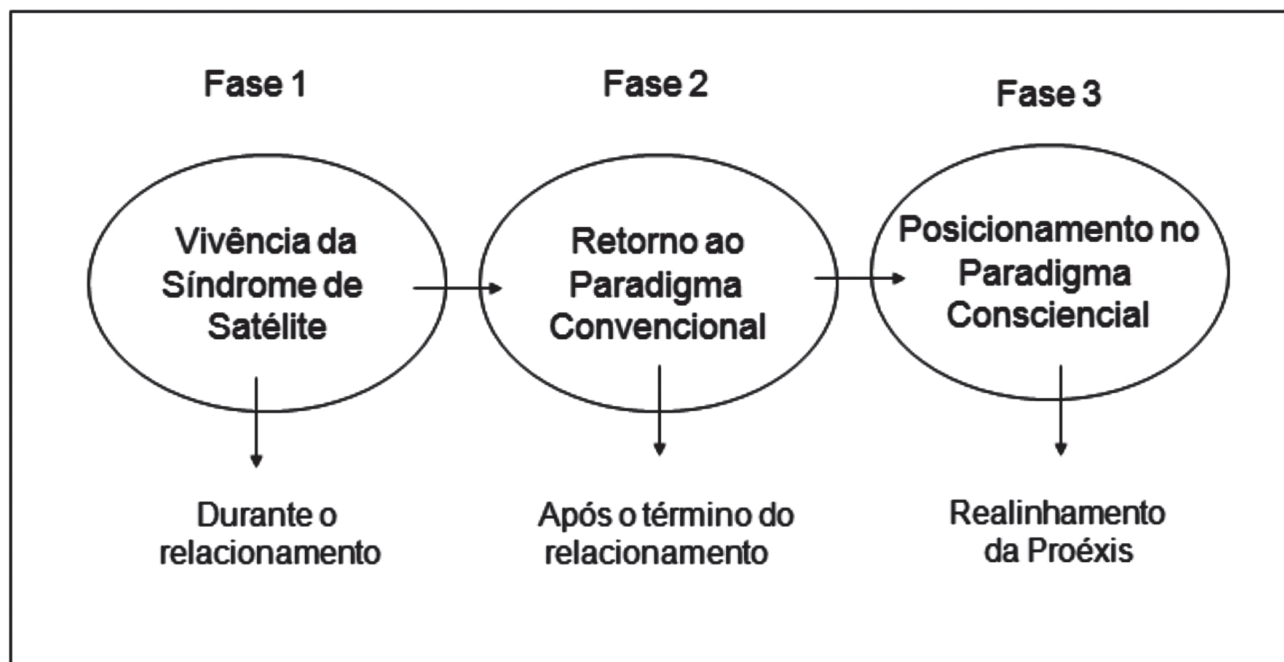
Fase 1

Vivência da Síndrome de Satélite

Durante o relacionamento

Fase 2

Retorno ao Paradigma Convencional

Após o término do relacionamento

Fase 3

Posicionamento no Paradigma Consciencial

Realinhamento da Proéxis